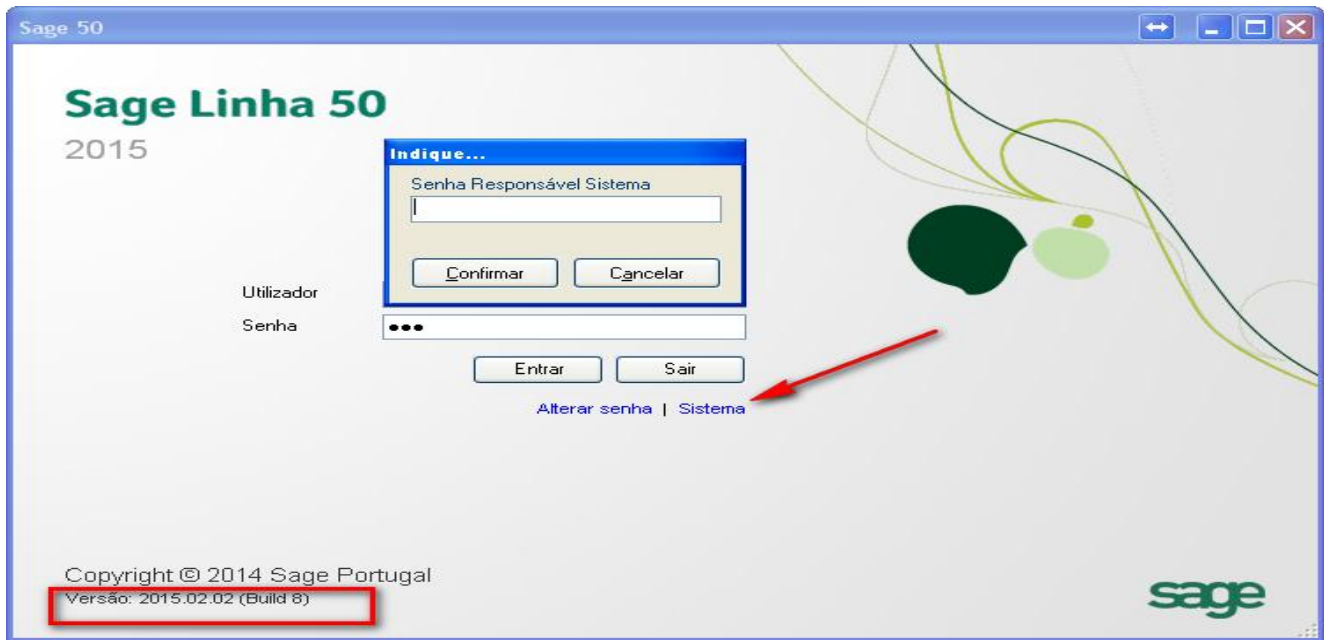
Sage 50

Sage Linha 50
2015

Indique...
Senha Responsável Sistema
Confirmar
Cancelar

Utilizador
Senha ●●●

Entrar
Sair

Alterar senha | Sistema

Copyright © 2014 Sage Portugal
Versão: 2015.02.02 (Build 8)

sage